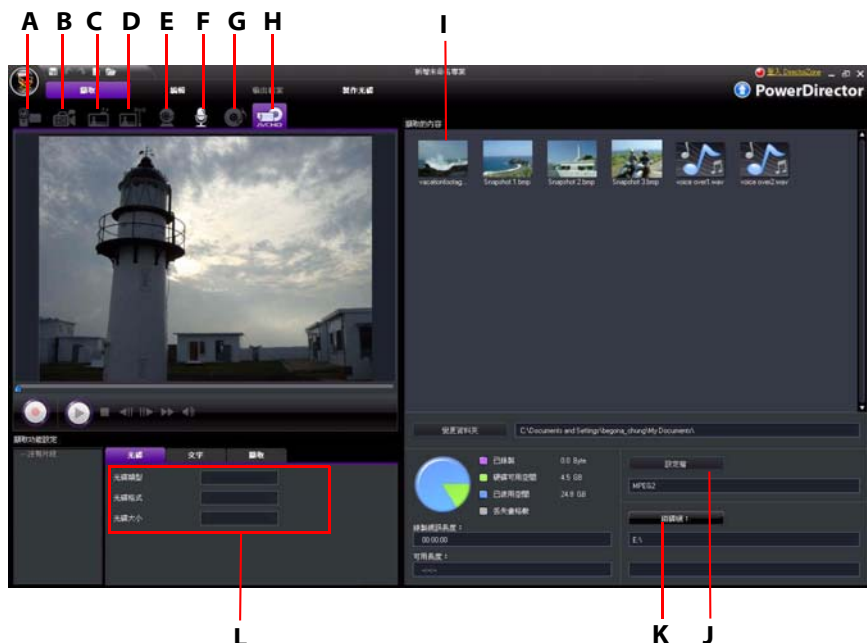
A B C D E F G H

I

新增未命名專案

登入 DirectorZone

PowerDirector

擷取

編輯

輸出檔案

製作光碟

AVCHD

擷取的內容

vacationfootag...

Snapshot 1.bmp

Snapshot 2.bmp

Snapshot 3.bmp

voice over1.wav

voice over2.wav

變更資料夾

C:\Documents and Settings\begona_chung\My Documents\

擷取功能設定

--請選擇--

光碟

文字

擷取

光碟類型

光碟格式

光碟大小

已錄製

0.0 Byte

硬碟可用空間

4.5 GB

已使用空間

24.9 GB

低失真錄製

錄製總時長度：

00:00:00

可用長度：

--:--:--

設定檔

MPEG2

瀏覽硬！

E:\

L

K J